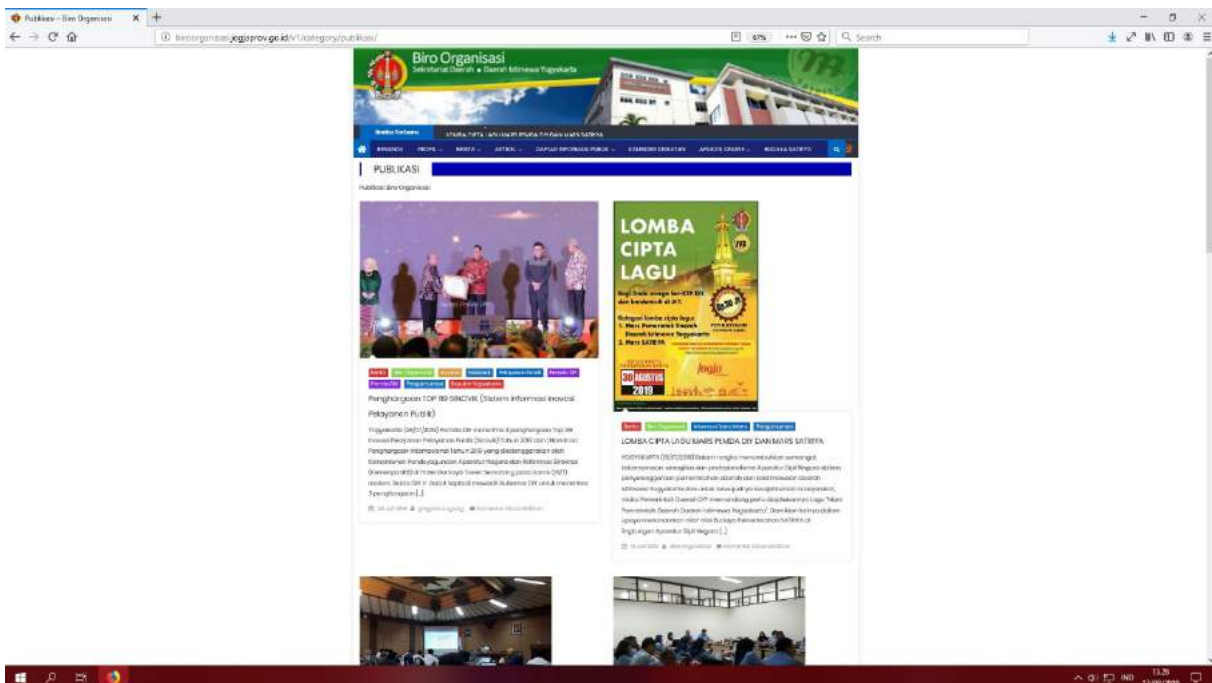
Publikasi – Biro Organisasi

biroorganisasi.jogjaprov.go.id/v1/category/publikasi/

67%

Search

Biro Organisasi
Sekretariat Daerah • Daerah Istimewa Yogyakarta

Berita Terbaru

LOMBA CIPTA LAGU MARS PEMDA DIY DAN MARS SATRIYA

BERANDA PROFIL BERITA ARTIKEL DAFTAR INFORMASI PUBLIK STANDAR PELAYANAN APLIKASI ONLINE BUDAYA SATRIYA

PUBLIKASI

Publikasi Biro Organisasi

Penghargaan TOP 99 SINOVIK (Sistem Informasi Inovasi Pelayanan Publik)

Yogyakarta (26/07/2019) Pemda DIY menerima 3 penghargaan Top 99 Inovasi Pelayanan Publik (Sinovik) Tahun 2019 dari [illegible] Penghargaan Internasional Tahun 2019 yang diselenggarakan oleh Kementerian Pendayagunaan Aparatur Negara dan Reformasi Birokrasi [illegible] [...]

LOMBA CIPTA LAGU

30 AGUSTUS 2019

jogja

LOMBA CIPTA LAGU MARS PEMDA DIY DAN MARS SATRIYA

YOGYAKARTA (25/07/2019) Dalam rangka menumbuhkan semangat kebersamaan, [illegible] Aparatur Sipil Negara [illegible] Mars Pemerintah Daerah Daerah Istimewa Yogyakarta [...]

13.28